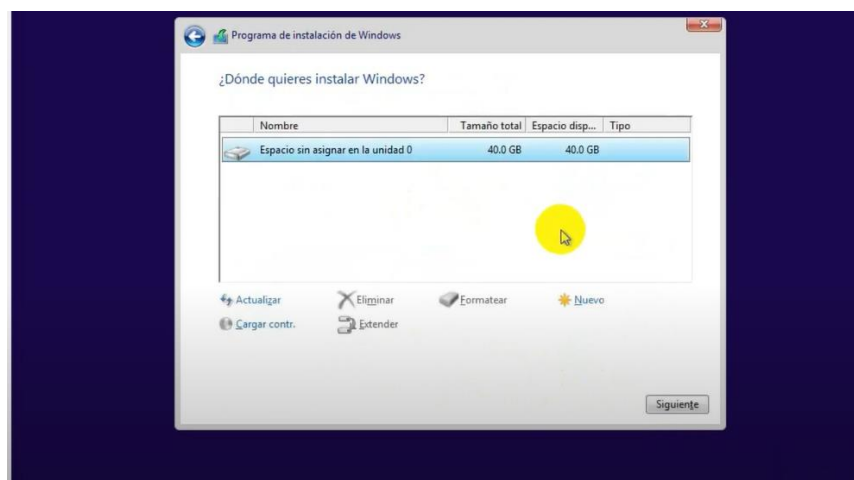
Programa de instalación de Windows

¿Dónde quieres instalar Windows?

| | Nombre | Tamaño total | Espacio disp... | Tipo |
|---|---|---|---|---|
| | Espacio sin asignar en la unidad 0 | 40.0 GB | 40.0 GB | |

Actualizar
Eliminar
Formatear
Nuevo
Cargar contr.
Extender

Siguiente